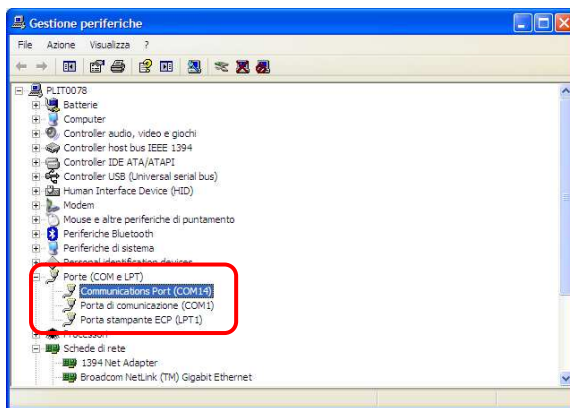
Gestione periferiche

File Azione Visualizza ?

PLIT0078
Batterie
Computer
Controller audio, video e giochi
Controller host bus IEEE 1394
Controller IDE ATA/ATAPI
Controller USB (Universal serial bus)
Human Interface Device (HID)
Modem
Mouse e altre periferiche di puntamento
Periferiche Bluetooth
Periferiche di sistema
Personal identification devices
Porte (COM e LPT)
Communications Port (COM14)
Porta di comunicazione (COM1)
Porta stampante ECP (LPT1)
Processori
Schede di rete
1394 Net Adapter
Broadcom NetLink (TM) Gigabit Ethernet